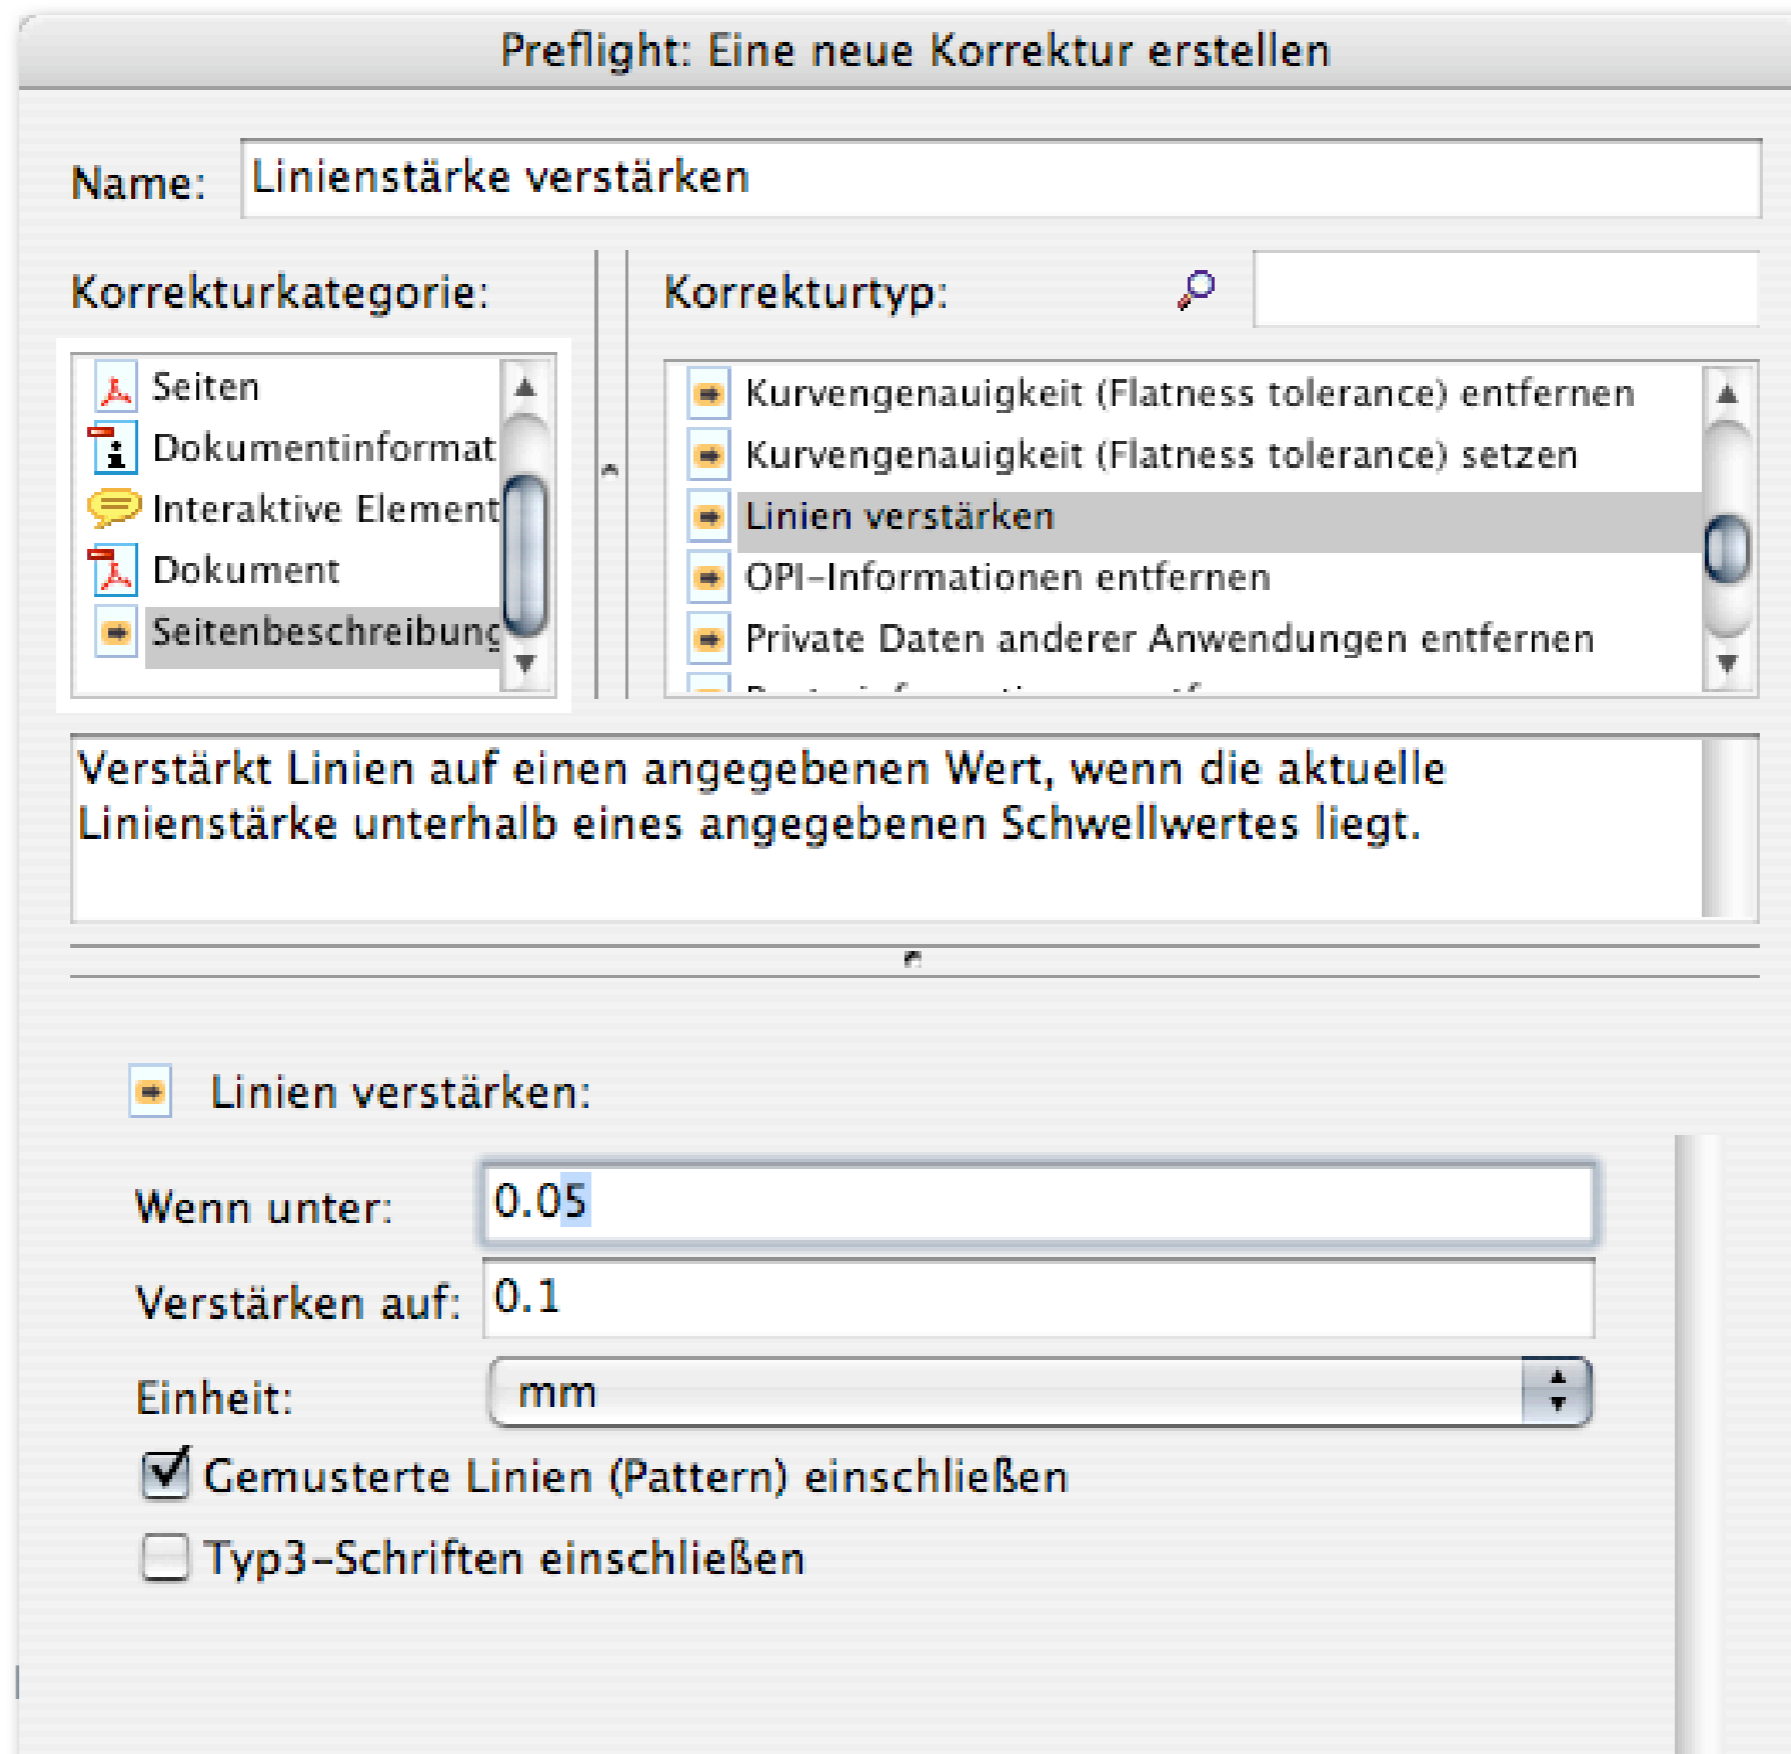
Preflight: Eine neue Korrektur erstellen

Name: Linienstärke verstärken

Korrekturkategorie:

Seiten
Dokumentinformat
Interaktive Element
Dokument
Seitenbeschreibung

Korrekturtyp:

Kurvengenauigkeit (Flatness tolerance) entfernen
Kurvengenauigkeit (Flatness tolerance) setzen
Linien verstärken
OPI-Informationen entfernen
Private Daten anderer Anwendungen entfernen
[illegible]

Verstärkt Linien auf einen angegebenen Wert, wenn die aktuelle Linienstärke unterhalb eines angegebenen Schwellwertes liegt.

Linien verstärken:

Wenn unter: 0.05

Verstärken auf: 0.1

Einheit: mm

Gemusterte Linien (Pattern) einschließen

Typ3-Schriften einschließen